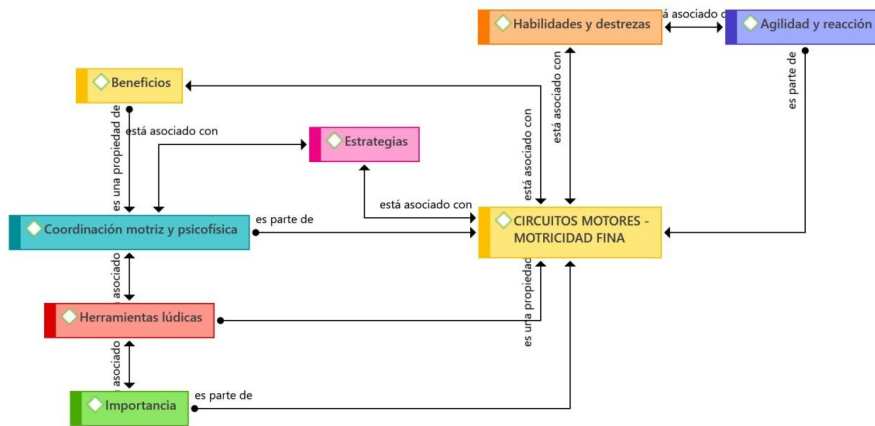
Habilidades y destrezas
á asociado c
Agilidad y reacción
Beneficios
es parte de
está asociado con
está asociado con
es una propiedad de
está asociado con
Estrategias
está asociado con
Coordinación motriz y psicofísica
es parte de
CIRCUITOS MOTORES - MOTRICIDAD FINA
asociado
es una propiedad
Herramientas lúdicas
asociado
Importancia
es parte de